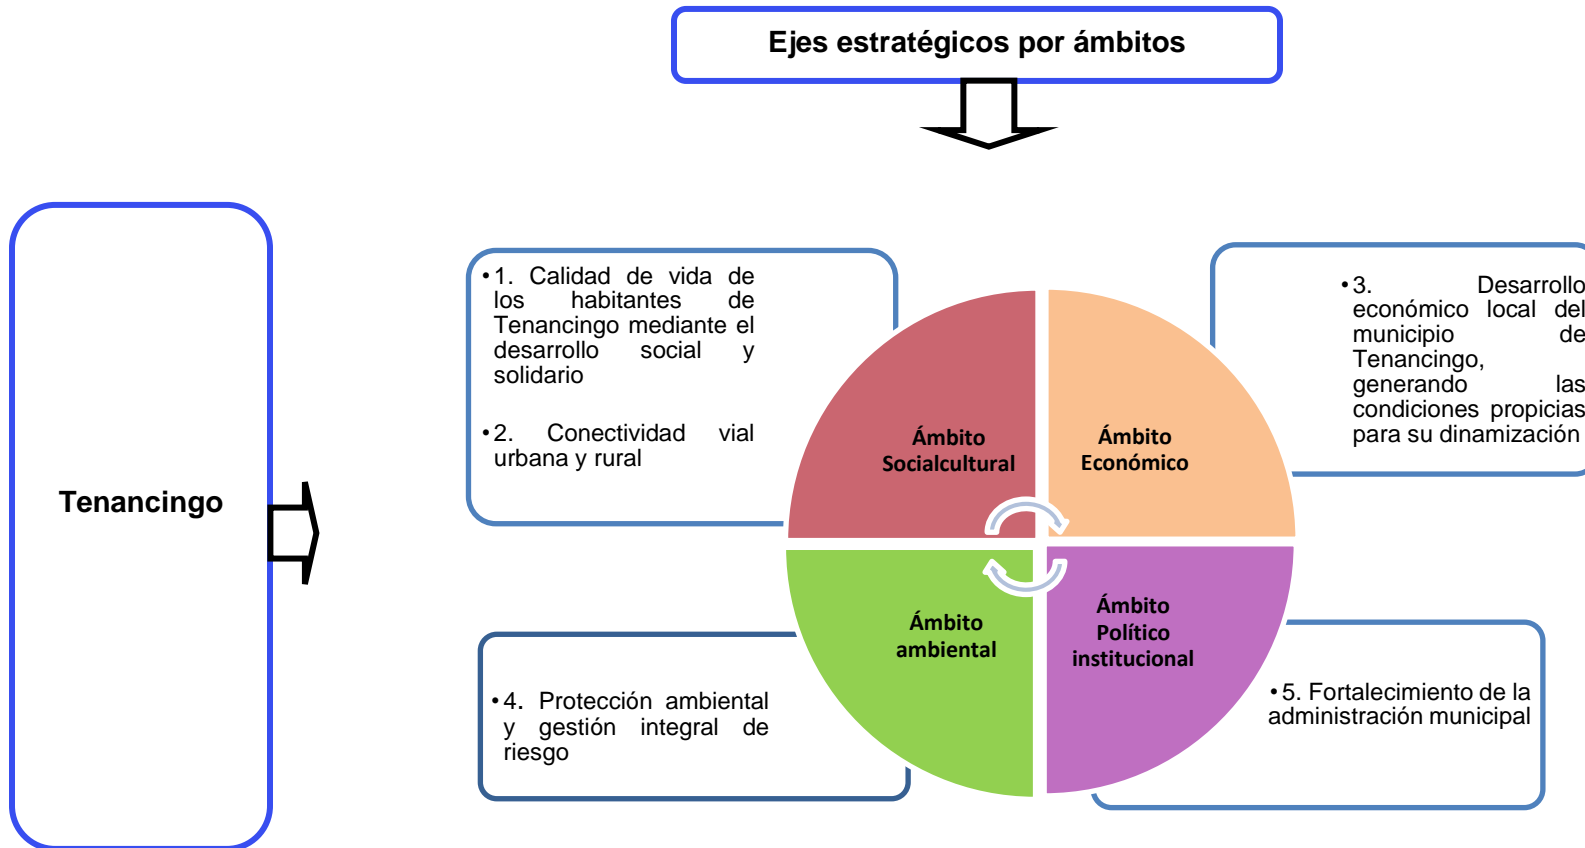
Ejes estratégicos por ámbitos

Tenancingo

• 1. Calidad de vida de los habitantes de Tenancingo mediante el desarrollo social y solidario

• 2. Conectividad vial urbana y rural

• 3. Desarrollo económico local del municipio de Tenancingo, generando las condiciones propicias para su dinamización

Ámbito Socialcultural

Ámbito Económico

Ámbito ambiental

Ámbito Político institucional

• 4. Protección ambiental y gestión integral de riesgo

• 5. Fortalecimiento de la administración municipal